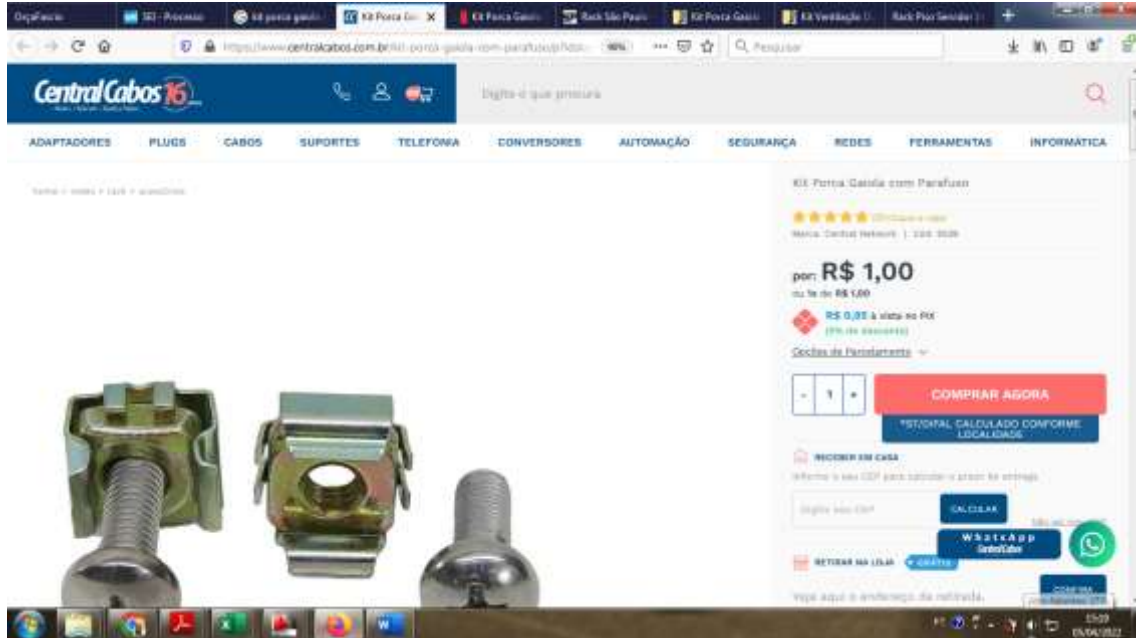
OrçaFacio | SEI - Processo | kit porca gaiola | Kit Porca Ga... | Kit Porca Gaiola | Rack São Paulo | Kit Porca Gaiola | Kit Ventilação | Rack Piso Servidor

https://www.centralcabos.com.br/kit-porca-gaiola-com-parafuso/p/... 90% Pesquisar

Central Cabos 16

Digite o que procura

ADAPTADORES PLUGS CABOS SUPORTES TELEFONIA CONVERSORES AUTOMAÇÃO SEGURANÇA REDES FERRAMENTAS INFORMÁTICA

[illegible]

Kit Porca Gaiola com Parafuso

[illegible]

Marca: Central Network | Cód: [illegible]

por: R$ 1,00

ou 1x de R$ 1,00

R$ 0,95 à vista no PIX

(5% de desconto)

Opções de Parcelamento

- 1 +

COMPRAR AGORA

*ST/DIFAL CALCULADO CONFORME LOCALIDADE

RECEBER EM CASA

Informe o seu CEP para calcular o prazo de entrega

Digite seu CEP

CALCULAR

WhatsApp CentralCabos

RETIRAR NA LOJA GRÁTIS

Veja aqui o endereço da retirada.

15:39
05/04/2022